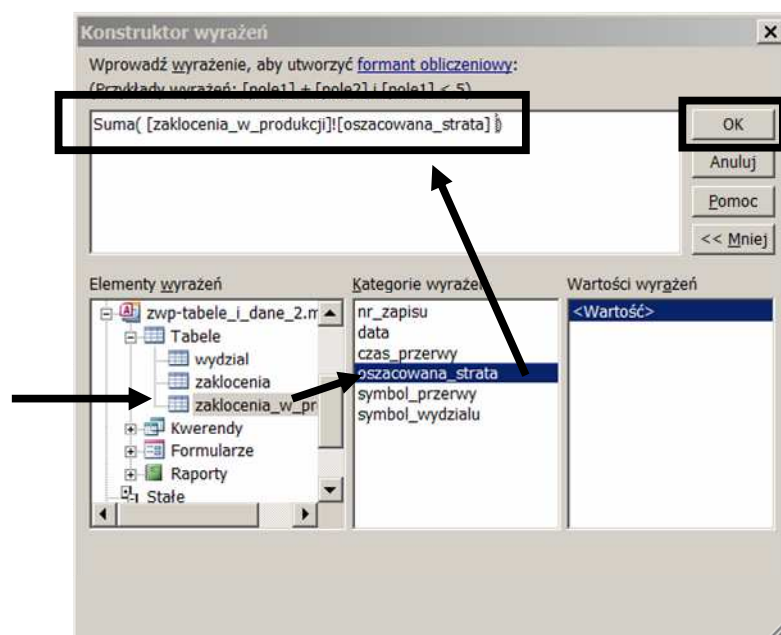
Konstruktor wyrażeń

Wprowadź wyrażenie, aby utworzyć formant obliczeniowy:
(Przykłady wyrażeń: [pole1] + [pole2] i [pole1] < 5)

Suma( [zaklocenia_w_produkcji]![oszacowana_strata] )

OK
Anuluj
Pomoc
<< Mniej

Elementy wyrażeń
zwp-tabele_i_dane_2.m
Tabele
wydzial
zaklocenia
zaklocenia_w_pr
Kwerendy
Formularze
Raporty
Stałe

Kategorie wyrażeń
nr_zapisu
data
czas_przerwy
oszacowana_strata
symbol_przerwy
symbol_wydzialu

Wartości wyrażeń
<Wartość>